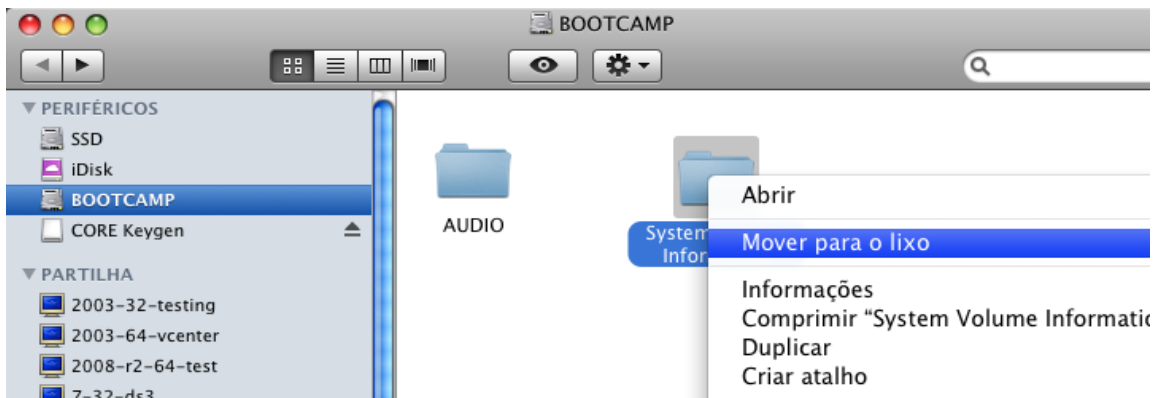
BOOTCAMP

▼ PERIFÉRICOS
SSD
iDisk
BOOTCAMP
CORE Keygen
▼ PARTILHA
2003-32-testing
2003-64-vcenter
2008-r2-64-test
7-32-ds3

AUDIO
System Infor

Abrir
Mover para o lixo
Informações
Comprimir "System Volume Informatio
Duplicar
Criar atalho